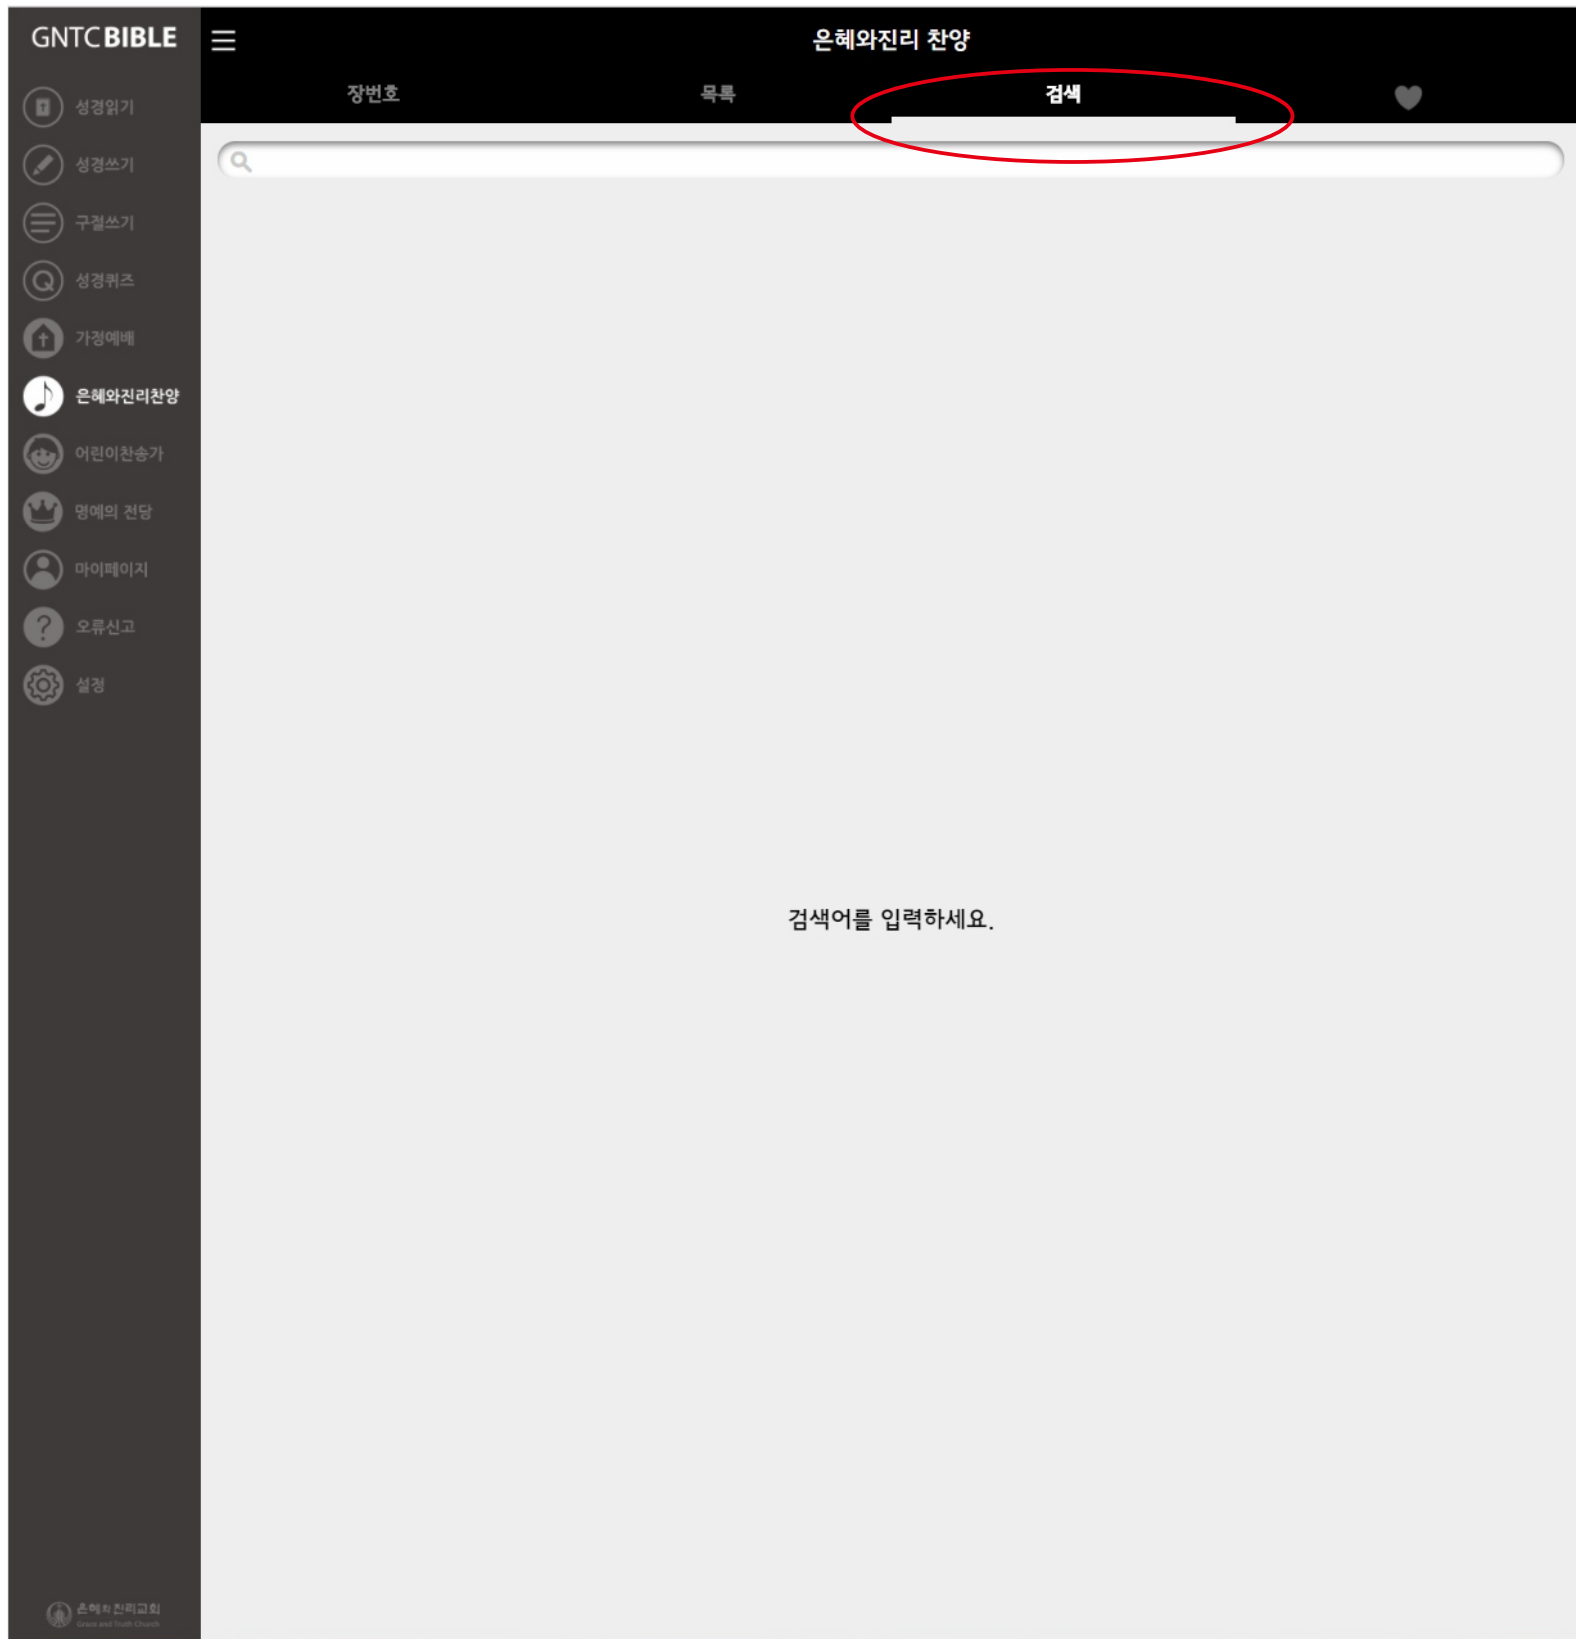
GNTCBIBLE

성경읽기
성경쓰기
구절쓰기
성경퀴즈
가정예배
은혜와진리찬양
어린이찬송가
명예의 전당
마이페이지
오류신고
설정

은혜와진리교회
Grace and Truth Church

은혜와진리 찬양

장번호
목록
검색

검색어를 입력하세요.